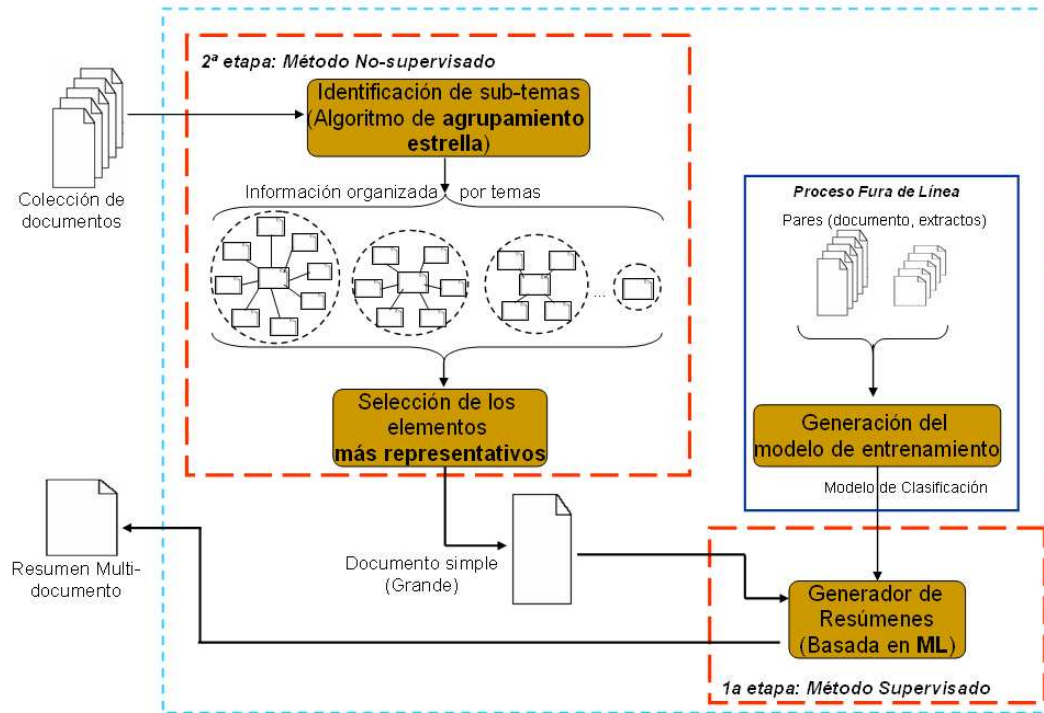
2ª etapa: Método No-supervisado

Colección de documentos

Identificación de sub-temas (Algoritmo de **agrupamiento estrella**)

Información organizada por temas

...

Selección de los elementos **más representativos**

Proceso Fura de Línea

Pares (documento, extractos)

Generación del modelo de entrenamiento

Modelo de Clasificación

Resumen Multi-documento

Documento simple (Grande)

Generador de Resúmenes (Basada en **ML**)

1a etapa: Método Supervisado